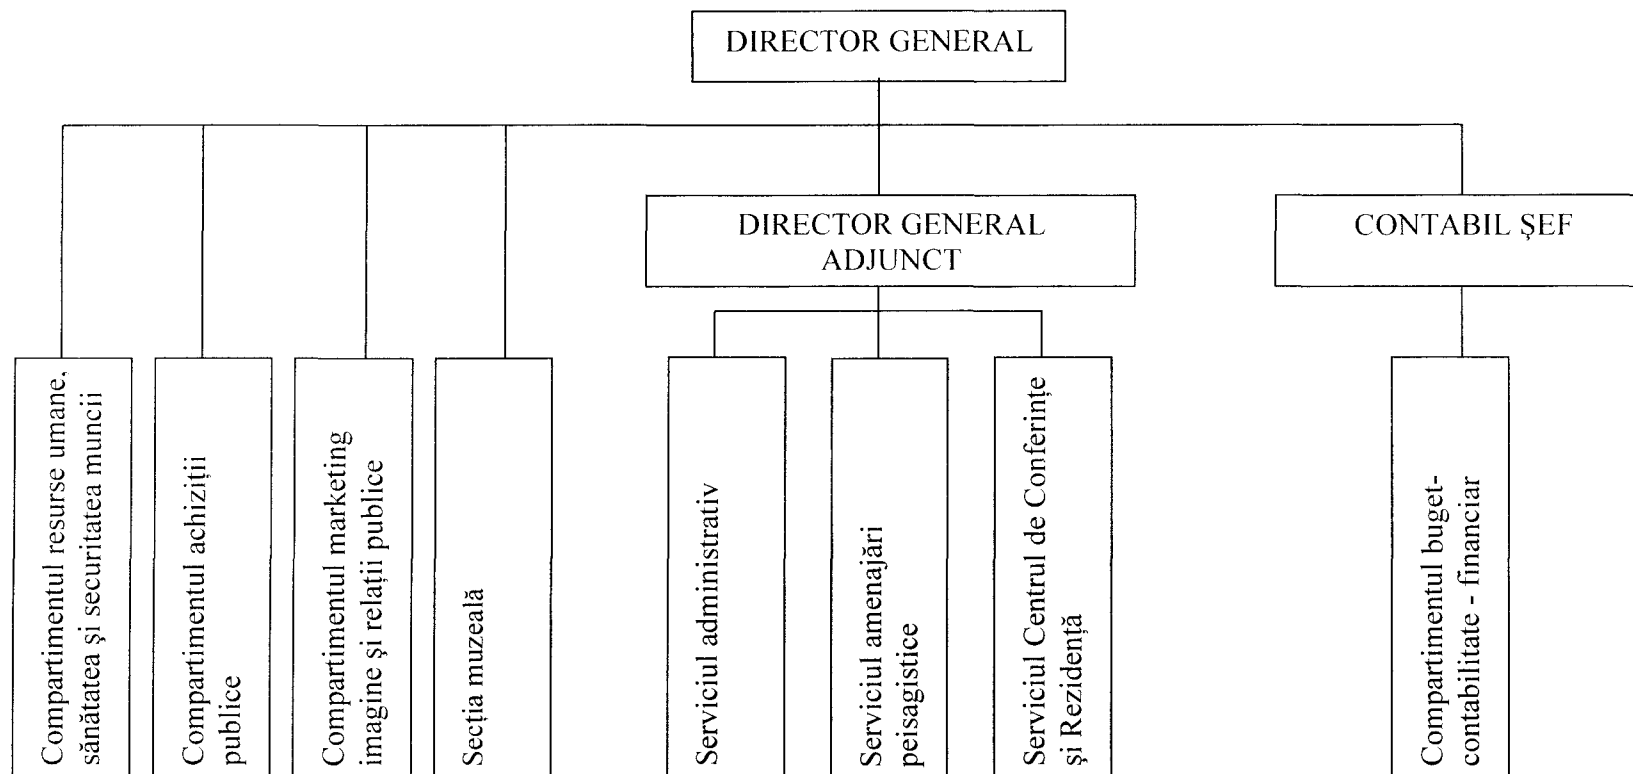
DIRECTOR GENERAL

DIRECTOR GENERAL ADJUNCT

CONTABIL ȘEF

Compartimentul resurse umane, sănătatea și securitatea muncii

Compartimentul achiziții publice

Compartimentul marketing imagine și relații publice

Secția muzeală

Serviciul administrativ

Serviciul amenajări peisagistice

Serviciul Centrul de Conferințe și Rezidență

Compartimentul buget-contabilitate - financiar